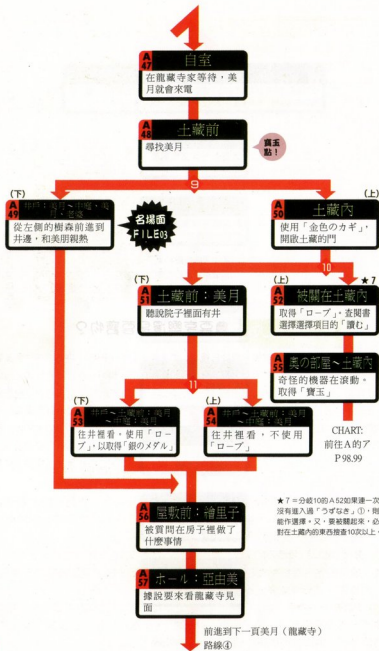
A 47 自室
在龍藏寺家等待，美月就會來電

A 48 土藏前
尋找美月

寶玉點！

9

(下)
A 49 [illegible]
從左側的樹叢前進到井邊，和美朋親熱

名場面 FILE 03

(上)
A 50 土藏內
使用「金色のカギ」，開啟土藏的門

10

(下)
A 51 土藏前：美月
聽說院子裡面有井

(上)
A 52 被關在土藏內
取得「ロープ」，查閱書選擇選擇項目的「讀む」

★7

A 55 奧の部屋～土藏內
奇怪的機器在滾動。取得「寶玉」

CHART: 前往A的ア P.98.99

11

(下)
A 53 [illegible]
往井裡看，使用「ロープ」以取得「銀のメダル」

(上)
A 54 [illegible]
往井裡看，不使用「ロープ」

A 56 屋敷前：繪里子
被質問在房子裡做了什麼事情

A 57 ホール：亞由美
據說要來看龍藏寺見面

前進到下一頁美月（龍藏寺）路線④

★7＝分歧10的A52如果連一次沒有進入過「うずなき」①，則能作選擇。又，要被關起來，必對在土藏內的東西搜查10次以上。